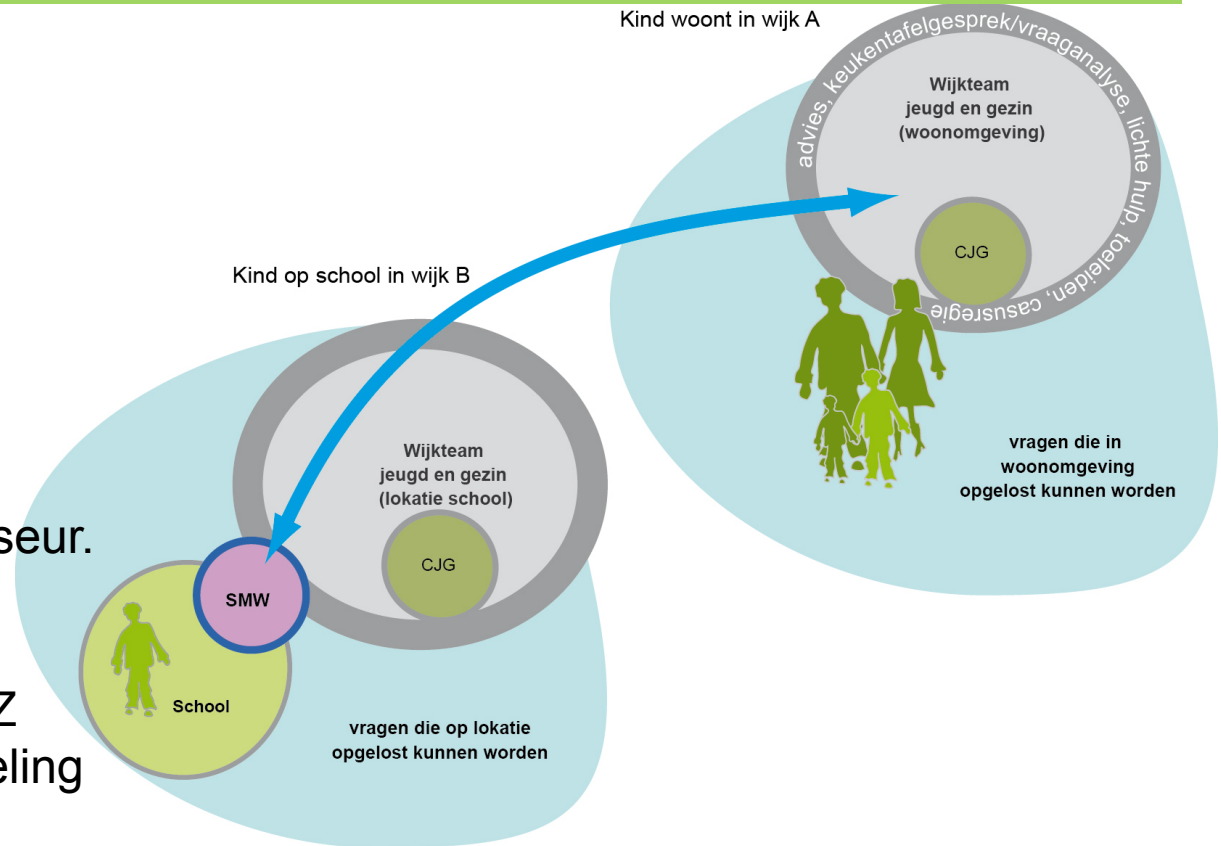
Kind woont in wijk A

advies, keukentafelgesprek/vraaganalyse, lichte hulp, toeleiden, casusregie

Wijkteam jeugd en gezin (woonomgeving)

CJG

Kind op school in wijk B

vragen die in woonomgeving opgelost kunnen worden

Wijkteam jeugd en gezin (lokatie school)

CJG

seur.

SMW

Z

School

eling

vragen die op lokatie opgelost kunnen worden